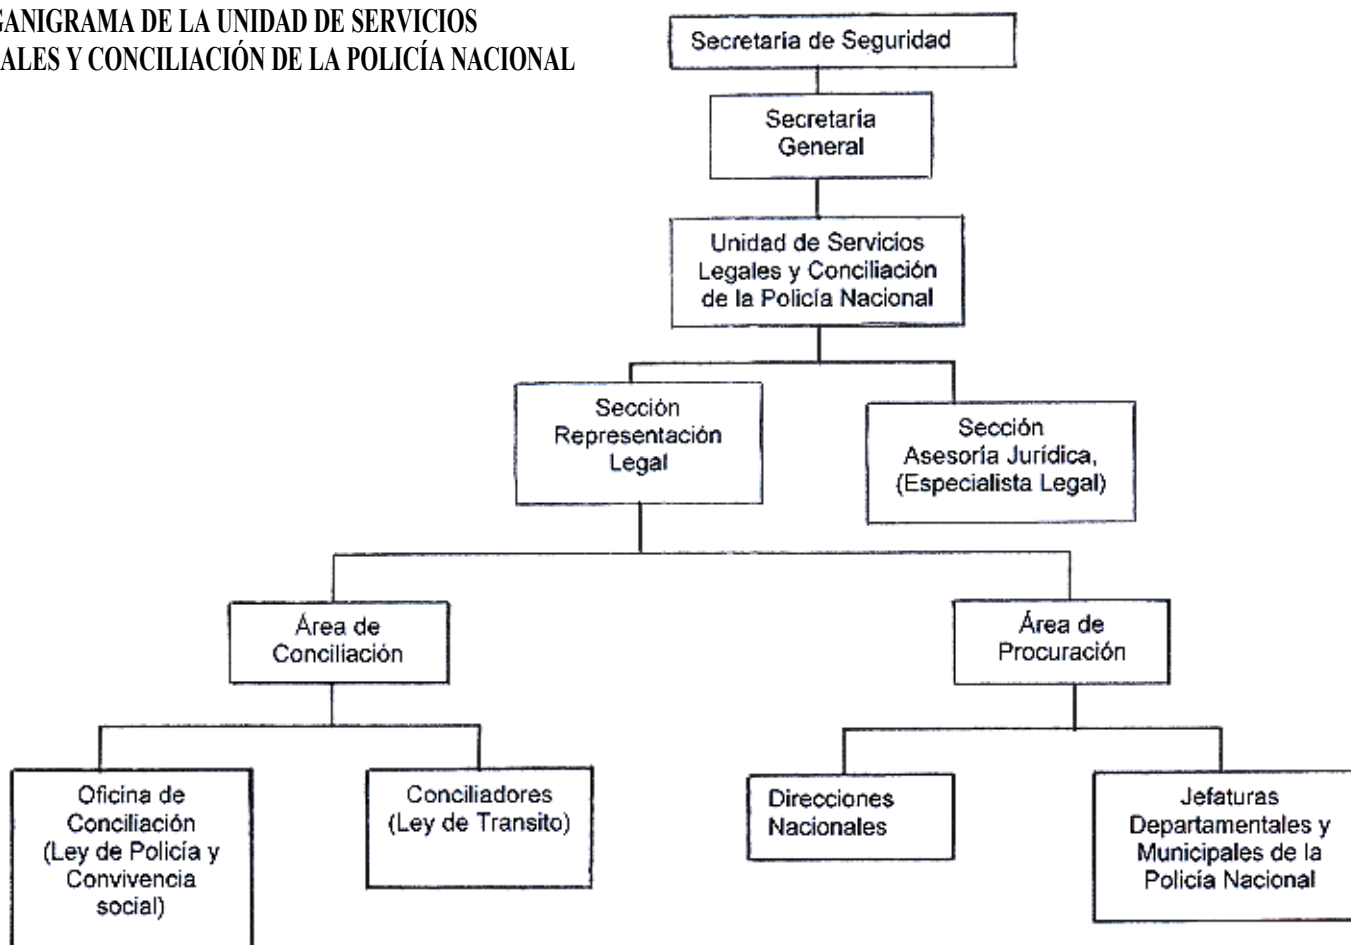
GANIGRAMA DE LA UNIDAD DE SERVICIOS
ALES Y CONCILIACIÓN DE LA POLICÍA NACIONAL

Secretaria de Seguridad

Secretaría General

Unidad de Servicios Legales y Conciliación de la Policía Nacional

Sección Representación Legal

Sección Asesoría Jurídica, (Especialista Legal)

Área de Conciliación

Área de Procuración

Oficina de Conciliación (Ley de Policía y Convivencia social)

Conciliadores (Ley de Transito)

Direcciones Nacionales

Jefaturas Departamentales y Municipales de la Policía Nacional